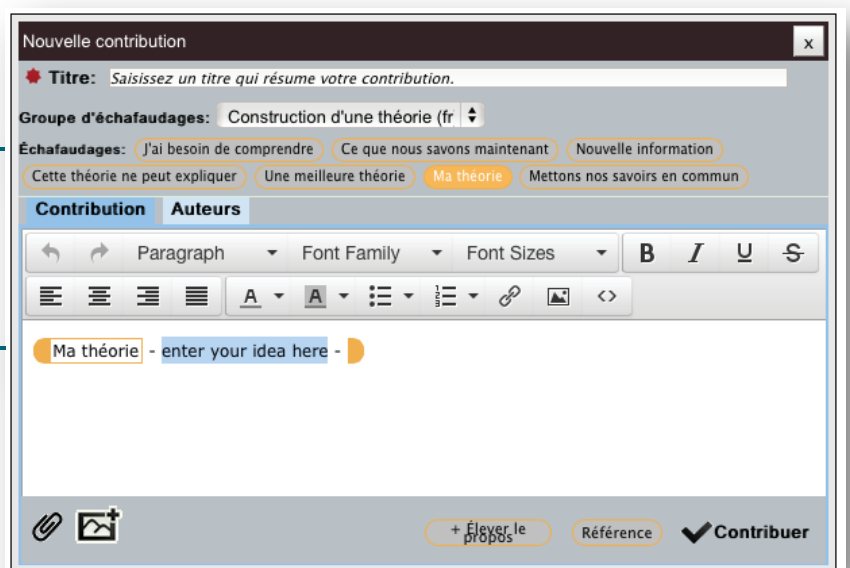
Nouvelle contribution x

Titre: Saisissez un titre qui résume votre contribution.

Groupe d'échafaudages: Construction d'une théorie (fr

Échafaudages: J'ai besoin de comprendre Ce que nous savons maintenant Nouvelle information Cette théorie ne peut expliquer Une meilleure théorie Ma théorie Mettons nos savoirs en commun

Contribution Auteurs

Paragraph Font Family Font Sizes B I U S

A A

Ma théorie - enter your idea here -

+ Élever le propos Référence Contribuer